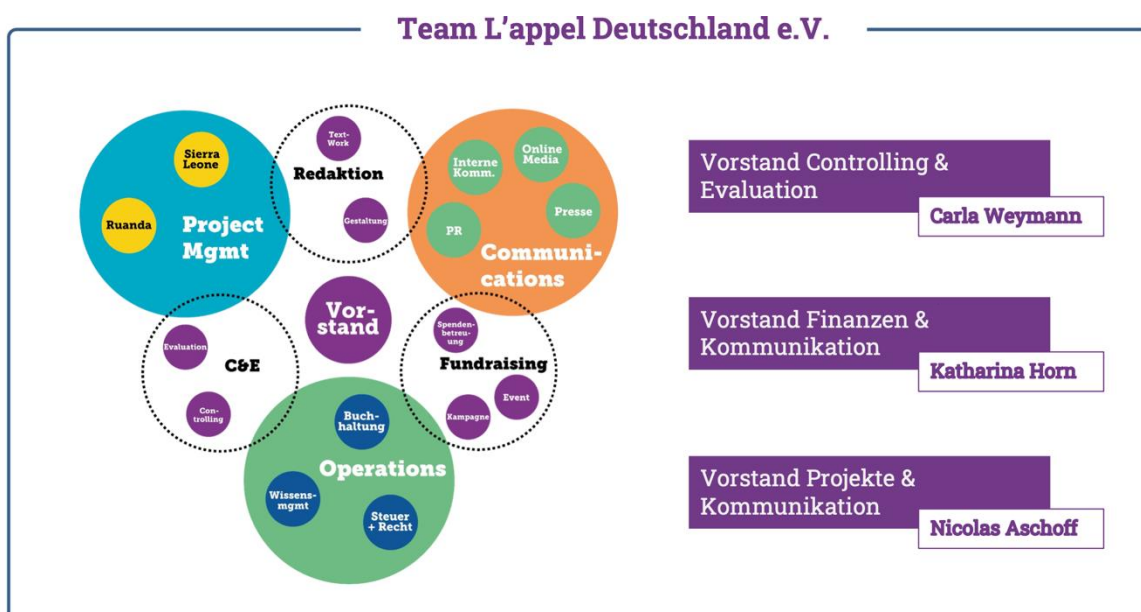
Team L'appel Deutschland e.V.

Sierra Leone

Ruanda

Project Mgmt

Text-Work

Redaktion

Gestaltung

Interne Komm.

Online Media

Presse

PR

Communications

Vorstand

Evaluation

C&E

Controlling

Spendenbetreuung

Fundraising

Event

Kampagne

Buchhaltung

Operations

Wissensmgmt

Steuer + Recht

Vorstand Controlling & Evaluation

Carla Weymann

Vorstand Finanzen & Kommunikation

Katharina Horn

Vorstand Projekte & Kommunikation

Nicolas Aschoff